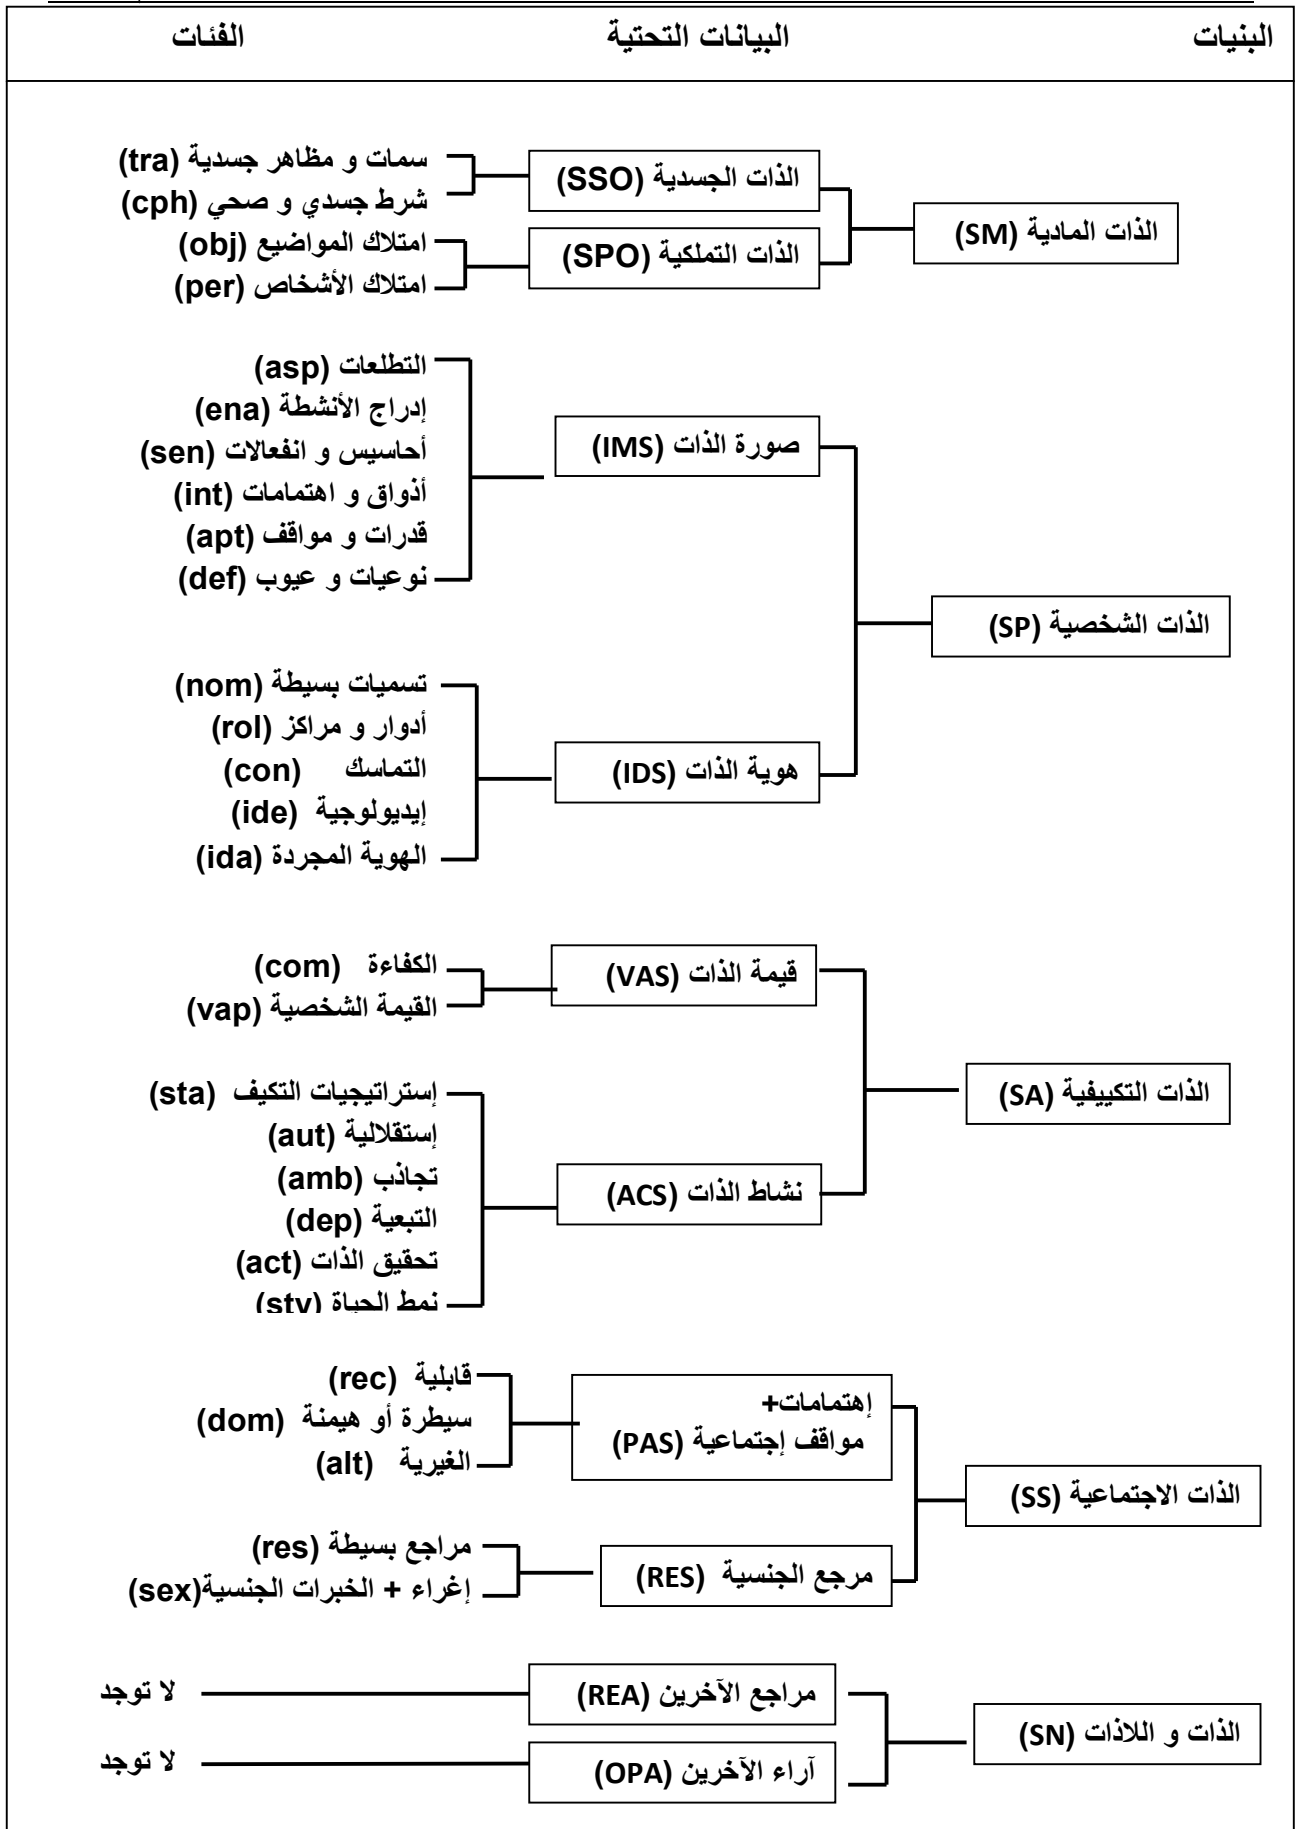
البنيات البيانات التحتية الفئات

الذات المادية (SM)
الذات الجسدية (SSO)
سمات و مظاهر جسدية (tra)
شرط جسدي و صحي (cph)
الذات التملكية (SPO)
امتلاك المواضيع (obj)
امتلاك الأشخاص (per)

الذات الشخصية (SP)
صورة الذات (IMS)
التطلعات (asp)
إدراج الأنشطة (ena)
أحاسيس و انفعالات (sen)
أذواق و اهتمامات (int)
قدرات و مواقف (apt)
نوعيات و عيوب (def)
هوية الذات (IDS)
تسميات بسيطة (nom)
أدوار و مراكز (rol)
التماسك (con)
إيديولوجية (ide)
الهوية المجردة (ida)

الذات التكييفية (SA)
قيمة الذات (VAS)
الكفاءة (com)
القيمة الشخصية (vap)
نشاط الذات (ACS)
إستراتيجيات التكيف (sta)
إستقلالية (aut)
تجاذب (amb)
التبعية (dep)
تحقيق الذات (act)
نمط الحياة (sty)

الذات الاجتماعية (SS)
إهتمامات+ مواقف إجتماعية (PAS)
قابلية (rec)
سيطرة أو هيمنة (dom)
الغيرية (alt)
مرجع الجنسية (RES)
مراجع بسيطة (res)
إغراء + الخبرات الجنسية(sex)

الذات و اللاذات (SN)
مراجع الآخرين (REA)
لا توجد
آراء الآخرين (OPA)
لا توجد